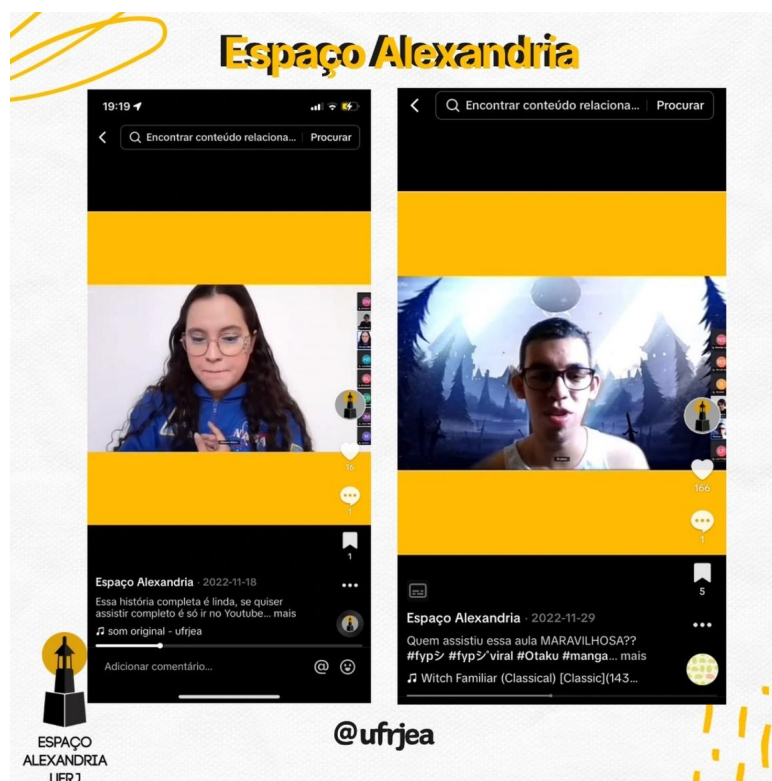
Espaço Alexandria

19:19

Encontrar conteúdo relaciona... Procurar

16

1

1

Espaço Alexandria · 2022-11-18
Essa história completa é linda, se quiser assistir completo é só ir no Youtube... mais
♫ som original - ufrjea

Adicionar comentário...

Encontrar conteúdo relaciona... Procurar

166

1

5

Espaço Alexandria · 2022-11-29
Quem assistiu essa aula MARAVILHOSA?? #fypシ #fypシviral #Otaku #manga... mais
♫ Witch Familiar (Classical) [Classic](143...

ESPAÇO ALEXANDRIA UFRJ

@ufrjea